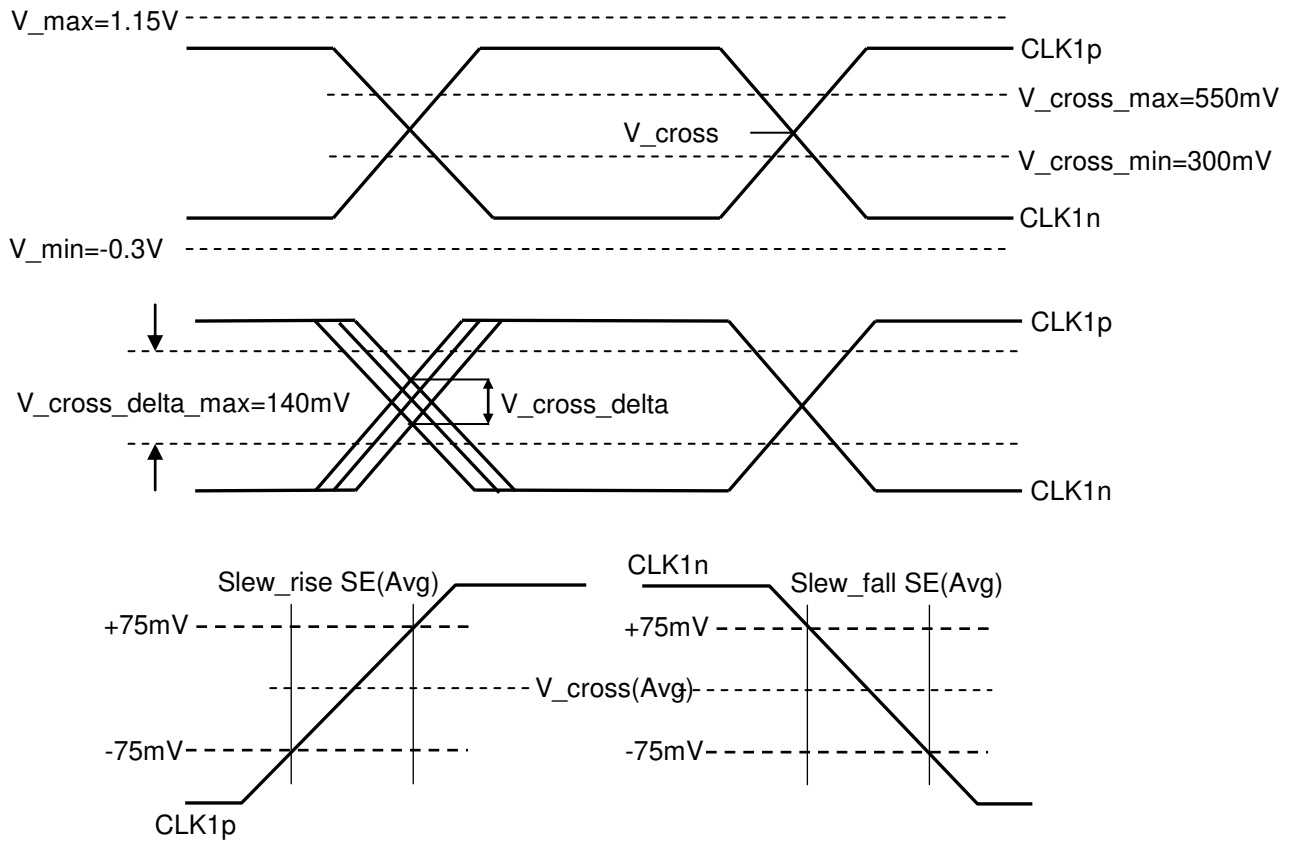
V_max=1.15V

CLK1p

V_cross_max=550mV

V_cross

V_cross_min=300mV

CLK1n

V_min=-0.3V

CLK1p

V_cross_delta_max=140mV

V_cross_delta

CLK1n

Slew_rise SE(Avg)

CLK1n

Slew_fall SE(Avg)

+75mV

+75mV

V_cross(Avg)

-75mV

-75mV

CLK1p